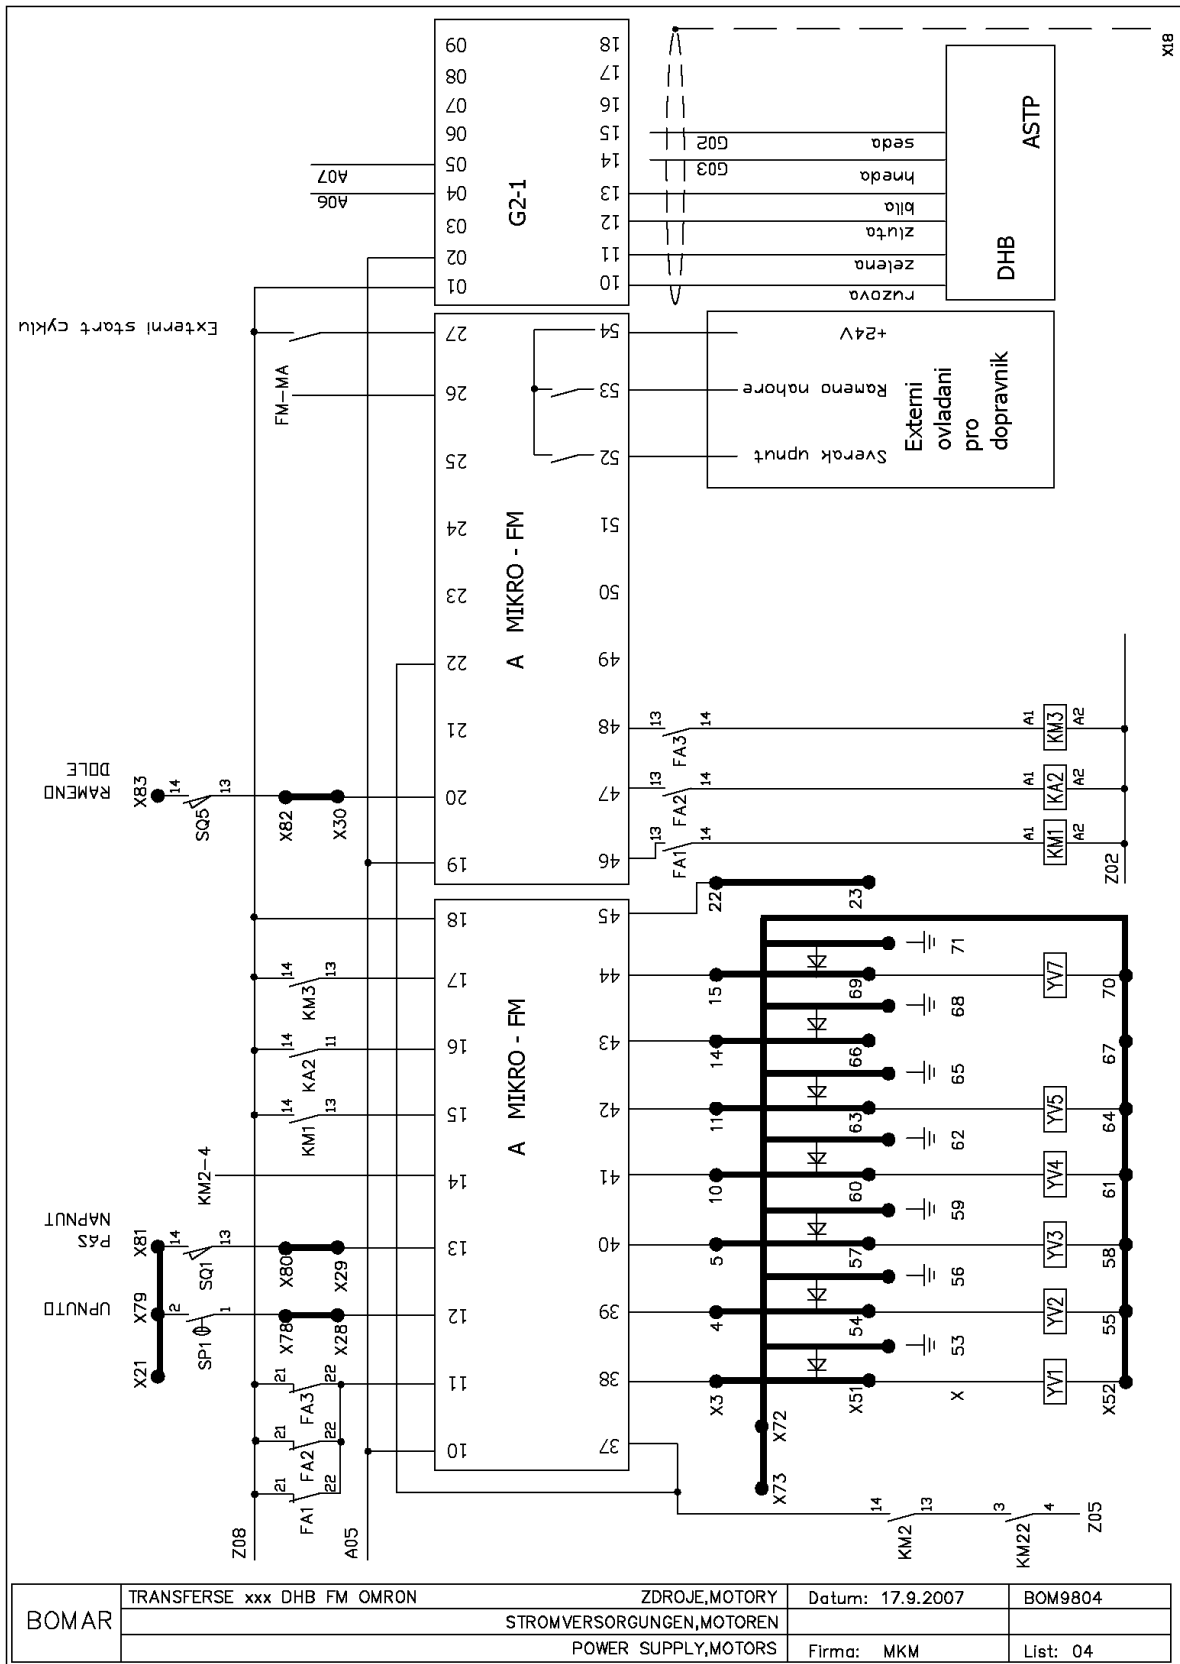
G2-1

60
80
07
06
05
04
03
02
01

18
17
16
15
14
13
12
11
10

A07
A06

G02
G03

seda
hneda
bila
zluta
zelena
ruzova

ASTP
DHB

X18

Externi start cyklu

FM-MA

A MIKRO - FM

27
26
25
24
23
22
21
20
19

54
53
52
51
50
49
48
47
46

+24V
Rameno nahore
Sverak upnut

Externi ovladani pro dopravnik

RAMENO DOLE
X83
14
13
SQ5
X82
X30

13
14
FA3
FA2
FA1
A1
A2
KM3
KA2
KM1
Z02

A MIKRO - FM

18
17
16
15
14
13
12
11
10

45
44
43
42
41
40
39
38
37

14
13
KM3
14
11
KA2
14
13
KM1
KM2-4

PAS NAPNUT
X81
14
13
SQ1
X80
X29

UPNUTO
X79
2
1
SP1
X78
X28
X21

21
22
FA3
FA2
FA1
Z08
A05

22
23
71
68
65
62
59
56
53
15
69
14
66
11
63
10
60
5
57
4
54
X3
X51
X72
X73
X
X52
YV7
YV5
YV4
YV3
YV2
YV1
70
67
64
61
58
55

14
13
KM2
3
4
KM22
Z05

BOMAR
TRANSFERSE xxx DHB FM OMRON
ZDROJE,MOTORY
STROMVERSORGUNGEN,MOTOREN
POWER SUPPLY,MOTORS
Datum: 17.9.2007
Firma: MKM
BOM9804
List: 04